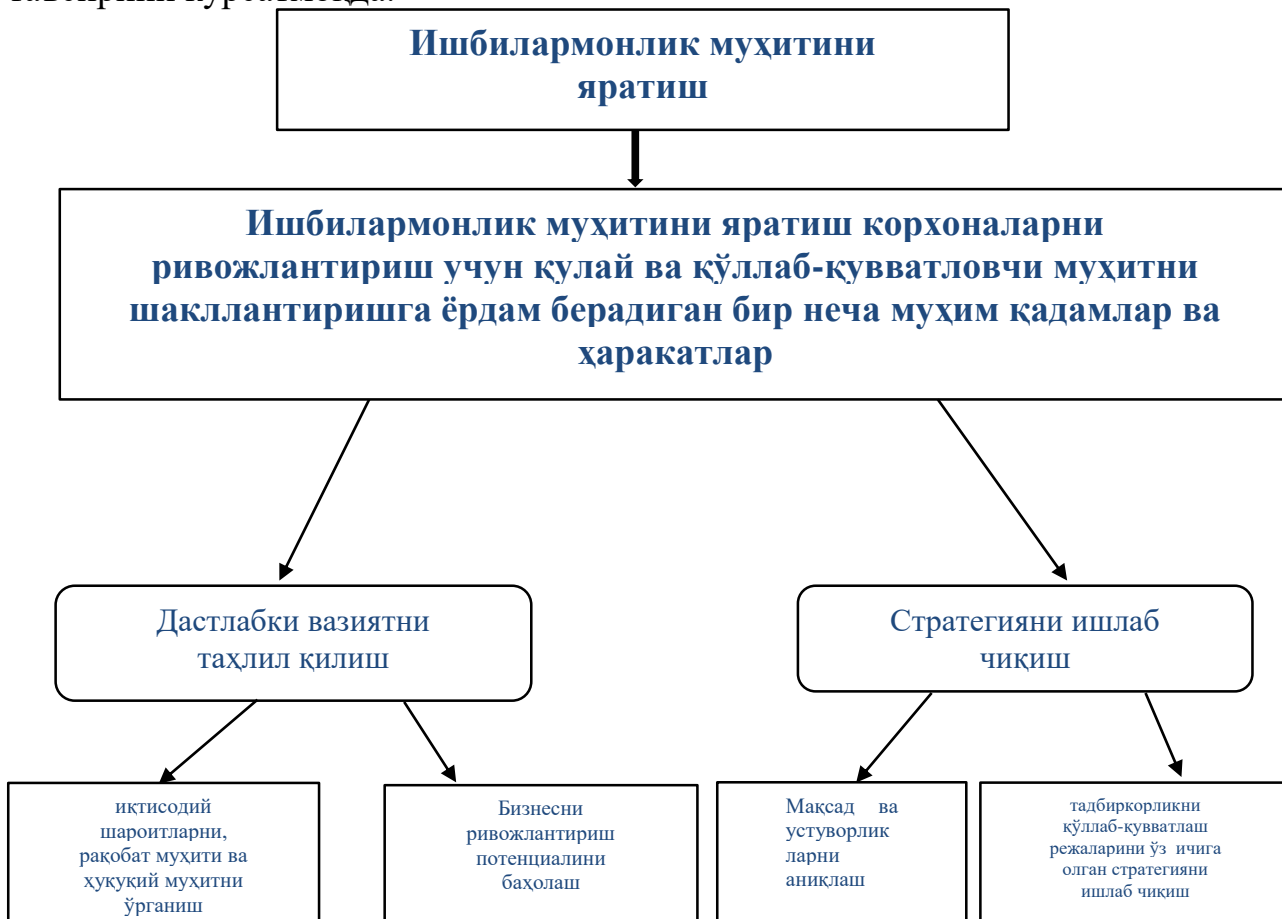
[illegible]

Ишбилармонлик муҳитини яратиш

Ишбилармонлик муҳитини яратиш корхоналарни ривожлантириш учун қулай ва қўллаб-қувватловчи муҳитни шакллантиришга ёрдам берадиган бир неча муҳим қадамлар ва ҳаракатлар

Дастлабки вазиятни таҳлил қилиш

Стратегияни ишлаб чиқиш

иқтисодий шароитларни, рақобат муҳити ва ҳуқуқий муҳитни ўрганиш

Бизнесни ривожлантириш потенциалини баҳолаш

Мақсад ва устуворлик ларни аниқлаш

тадбиркорликни қўллаб-қувватлаш режаларини ўз ичига олган стратегияни ишлаб чиқиш